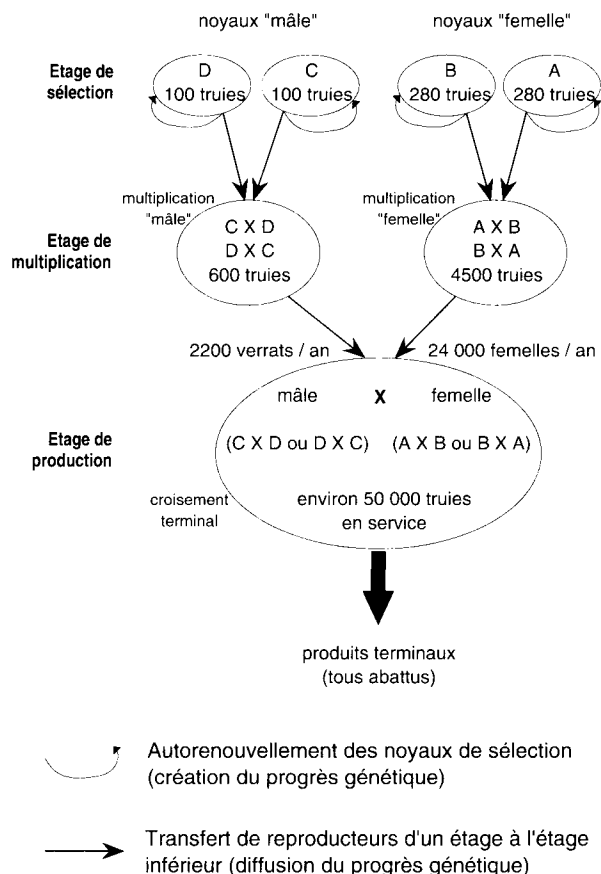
noyaux "mâle"

noyaux "femelle"

Etage de sélection

D
100 truies

C
100 truies

B
280 truies

A
280 truies

multiplication "mâle"

multiplication "femelle"

Etage de multiplication

C X D
D X C
600 truies

A X B
B X A
4500 truies

2200 verrats / an

24 000 femelles / an

mâle X femelle

Etage de production

(C X D ou D X C) (A X B ou B X A)

croisement terminal

environ 50 000 truies en service

produits terminaux
(tous abattus)

Autorenouvellement des noyaux de sélection (création du progrès génétique)

Transfert de reproducteurs d'un étage à l'étage inférieur (diffusion du progrès génétique)